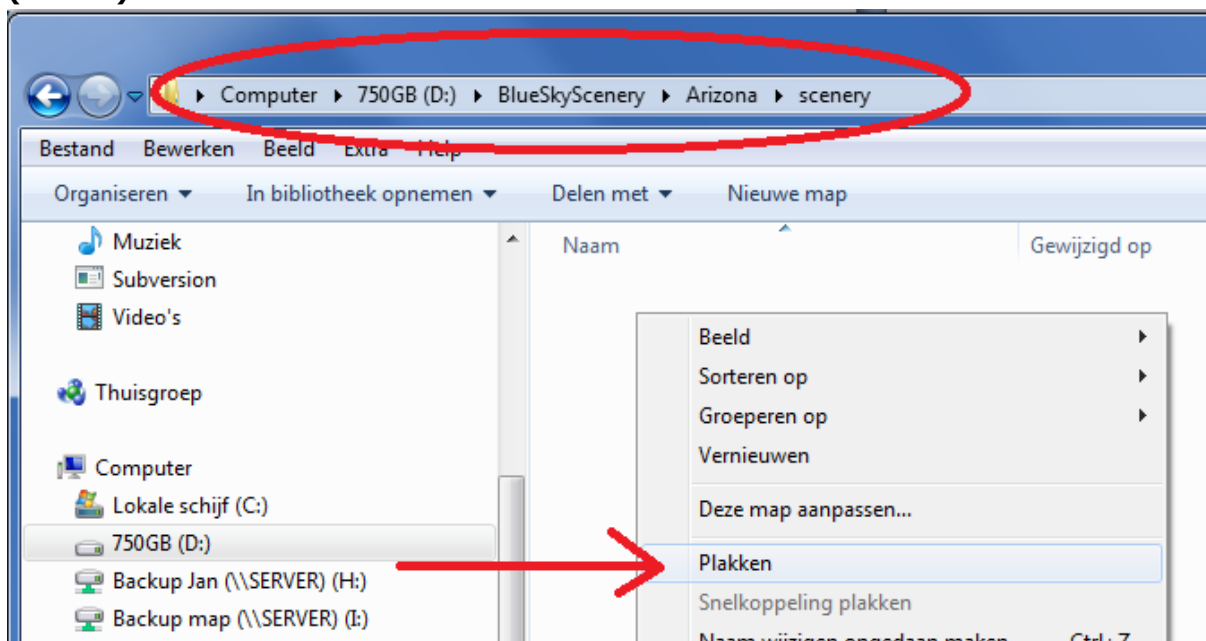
Computer ▸ 750GB (D:) ▸ BlueSkyScenery ▸ Arizona ▸ scenery

Bestand Bewerken Beeld Extra Help

Organiseren ▾ In bibliotheek opnemen ▾ Delen met ▾ Nieuwe map

Muziek
Subversion
Video's

Thuisgroep

Computer
Lokale schijf (C:)
750GB (D:)
Backup Jan (\\SERVER) (H:)
Backup map (\\SERVER) (I:)

Naam

Gewijzigd op

Beeld
Sorteren op
Groeperen op
Vernieuwen
Deze map aanpassen...
Plakken
Snelkoppeling plakken
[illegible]